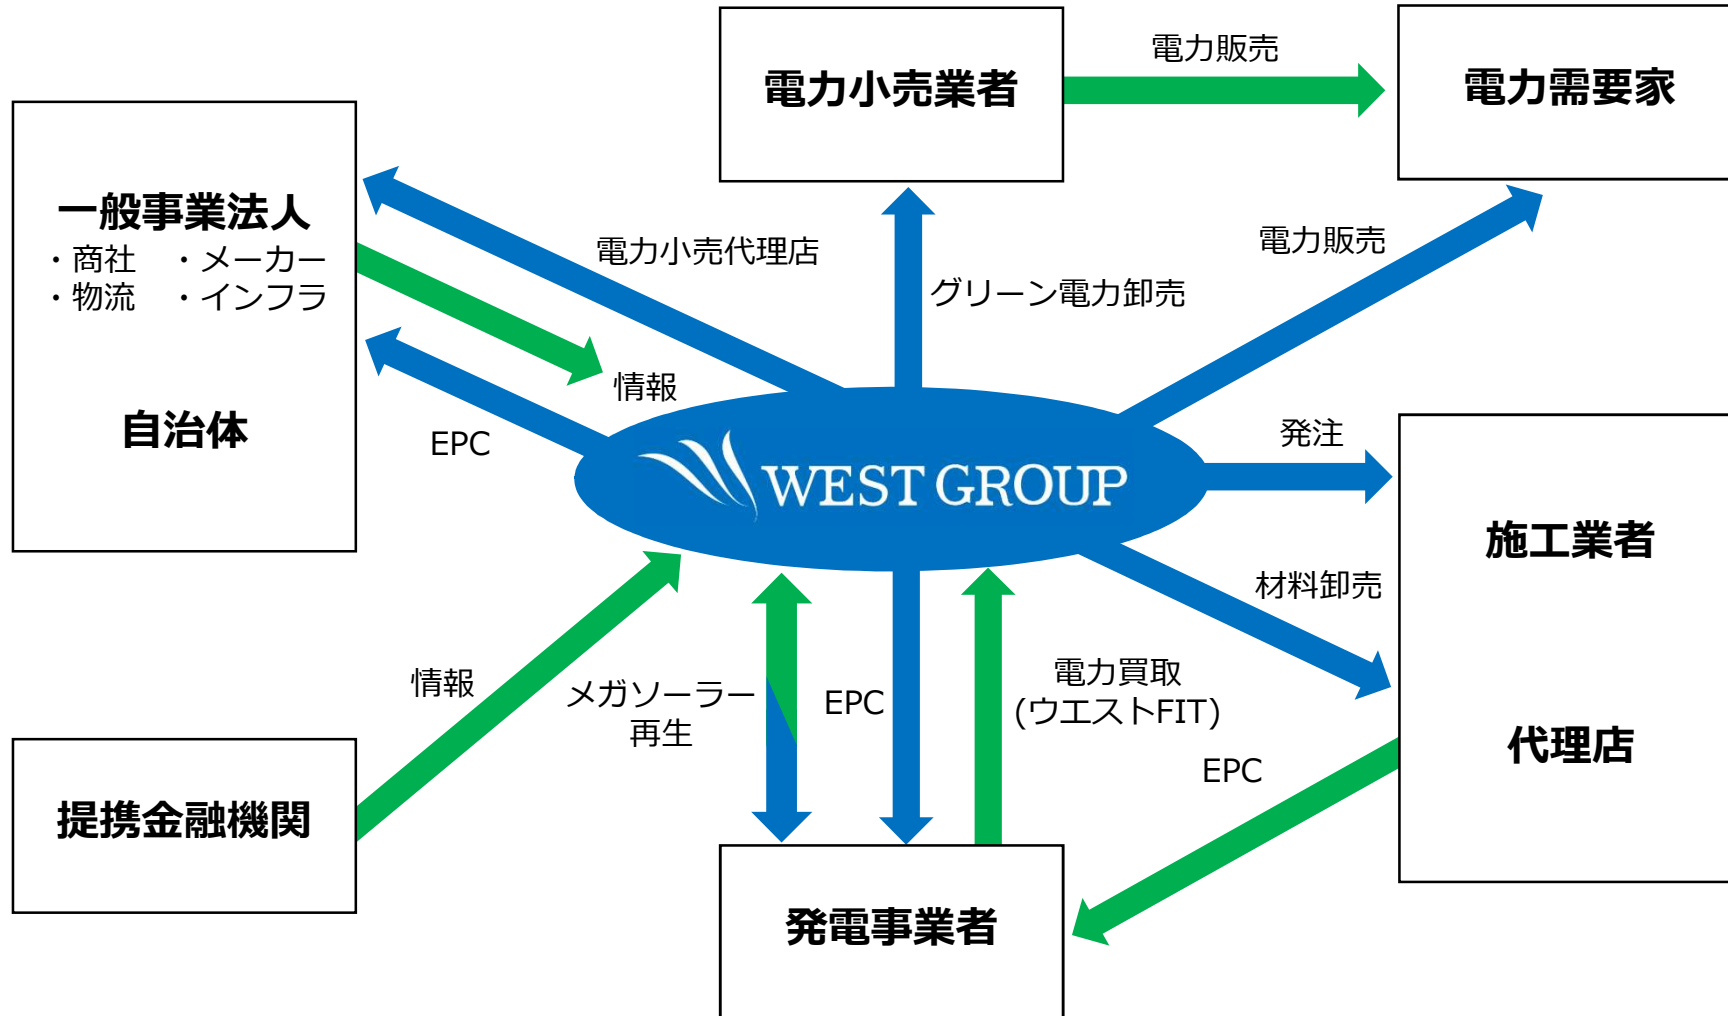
電力小売業者

電力販売

電力需要家

一般事業法人
・商社　・メーカー
・物流　・インフラ

自治体

電力小売代理店

グリーン電力卸売

電力販売

情報

EPC

WEST GROUP

発注

施工業者

材料卸売

代理店

情報

メガソーラー再生

EPC

電力買取（ウエストFIT）

EPC

提携金融機関

発電事業者